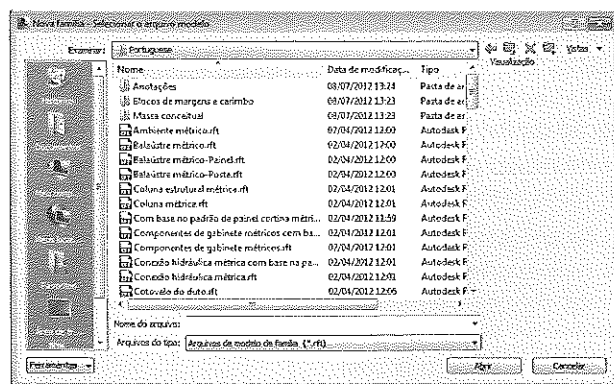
Nova família - Selecionar o arquivo modelo

Examinar: Portuguese

Visualização

Vistas

| Nome | Data de modificaç... | Tipo |
|---|---|---|
| Anotações | 08/07/2012 13:24 | Pasta de ar |
| Blocos de margem e carimbo | 08/07/2012 13:23 | Pasta de ar |
| Massa conceitual | 08/07/2012 13:23 | Pasta de ar |
| Ambiente métrico.rft | 02/04/2012 12:00 | Autodesk F |
| Balaústre métrico.rft | 02/04/2012 12:00 | Autodesk F |
| Balaústre métrico-Painel.rft | 02/04/2012 12:00 | Autodesk F |
| Balaústre métrico-Poste.rft | 02/04/2012 12:00 | Autodesk F |
| Coluna estrutural métrica.rft | 02/04/2012 12:01 | Autodesk F |
| Coluna métrica.rft | 02/04/2012 12:01 | Autodesk F |
| Com base no padrão de painel cortina métri... | 02/04/2012 11:59 | Autodesk F |
| Componentes de gabinete métricos com ba... | 02/04/2012 12:01 | Autodesk F |
| Componentes de gabinete métricos.rft | 02/04/2012 12:01 | Autodesk F |
| Conexão hidráulica métrica com base na pa... | 02/04/2012 12:01 | Autodesk F |
| Conexão hidráulica métrica.rft | 02/04/2012 12:01 | Autodesk F |
| Cotovelo do duto.rft | 02/04/2012 12:06 | Autodesk F |

Nome do arquivo:

Arquivos do tipo: Arquivos de modelo de família (*.rft)

Ferramentas

Abrir

Cancelar